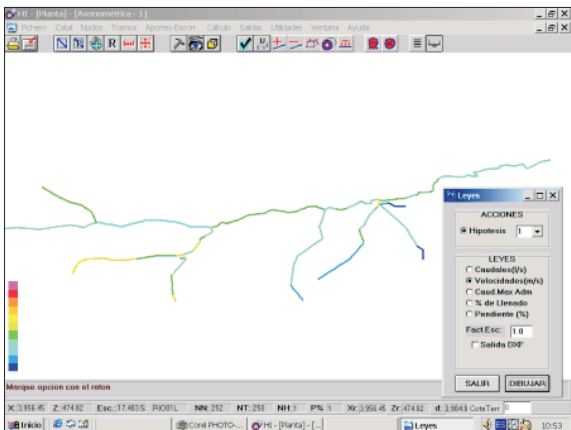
HI - [Planta] - [Axonométrica - 1]

Fichero Catal Nudos Tramos Aportes-Escom Cálculo Salidas Utilidades Ventana Ayuda

R

Leyes

ACCIONES

Hipotesis 1

LEYES

Caudales(l/s)

Velocidades(m/s)

Caud Max Adm

% de Llenado

Pendiente (%)

Fact.Esc: 1.0

Salida DXF

SALIR

DIBUJAR

Marque opcion con el raton

X: 3,956.45 Z: 474.82 Esc.: 17,483.5 RIO01L NN: 252 NT: 250 NH: 1 P%: 1 Xr: 3,956.45 Zr: 474.82 d: 3,984.8 CotaTerr: 0

Inicio Corel PHOTO-... HI - [Planta] - [... Leyes 10:53